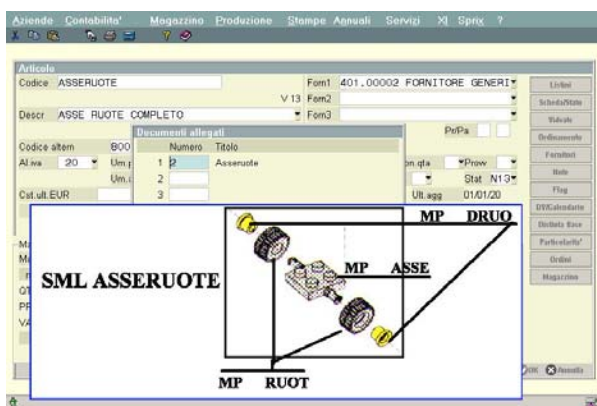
Aziende Contabilita' Magazzino Produzione Stampe Annuali Servizi XI Sprix ?

Articolo
Codice ASSERUOTE
Form1 401.00002 FORNITORE GENERI
V 13 Form2
Descr ASSE RUOTE COMPLETO
Form3
Pr/Pa
Codice altern 800
Al.iva 20 Um.
Um.
Cst.ult.EUR

Documenti allegati
Numero Titolo
1 2 Asseruote
2
3

on.qta Prow
Stat N13
Ult.agg 01/01/20

Listini
Scheda/Stato
Valvole
Ordinamento
Fornitori
Note
Flag
DT/Calendario
Distinta Base
Particolarita'
Ordini
Magazzino

Ma
Ma
QT
PF
VA

MP DRUO
MP ASSE
SML ASSERUOTE
MP RUOT

OK Annulla